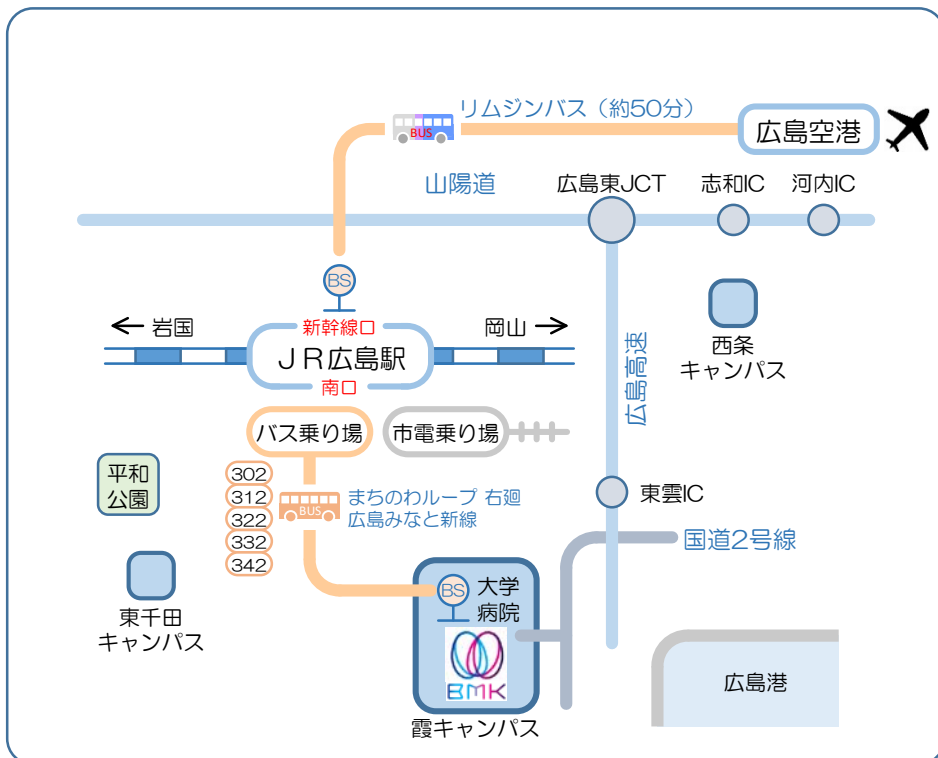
BUS リムジンバス（約50分）

広島空港

山陽道

広島東JCT

志和IC

河内IC

BS

← 岩国

新幹線口

岡山 →

ＪＲ広島駅

南口

広島高速

西条
キャンパス

バス乗り場

市電乗り場

平和
公園

302
312
322
332
342

BUS

まちのわループ 右廻
広島みなと新線

東雲IC

国道2号線

東千田
キャンパス

BS

大学
病院

BMK

広島港

霞キャンパス